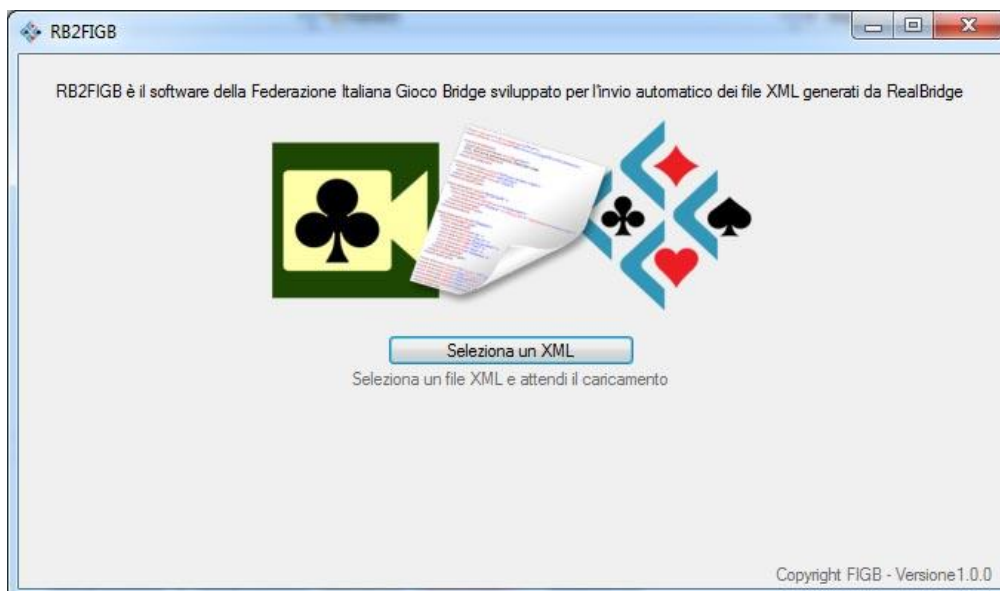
RB2FIGB

RB2FIGB è il software della Federazione Italiana Gioco Bridge sviluppato per l'invio automatico dei file XML generati da RealBridge

Seleziona un XML

Seleziona un file XML e attendi il caricamento

Copyright FIGB - Versione 1.0.0